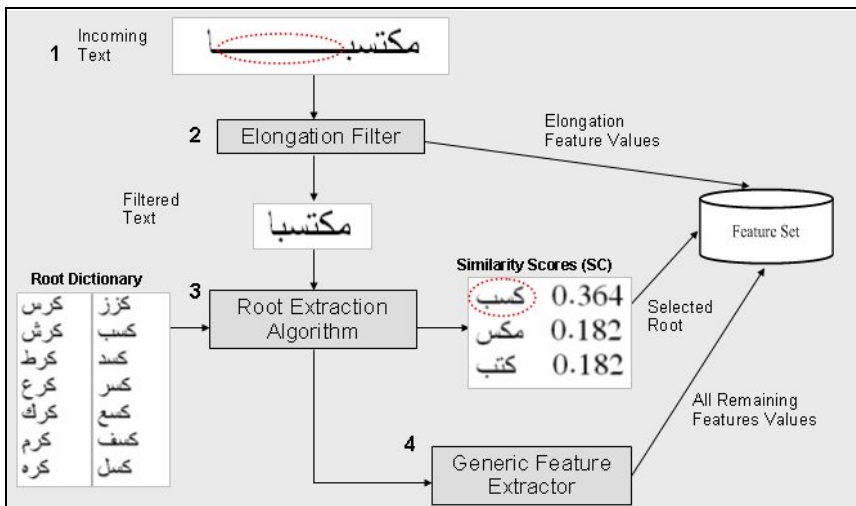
1 Incoming Text

مكتسبـــــــــــا

2 Elongation Filter

Elongation Feature Values

Filtered Text

مكتسبا

Feature Set

Root Dictionary

| | |
|---|---|
| كرس | كزز |
| كرش | كسب |
| كرط | كسد |
| كرع | كسر |
| كرك | كسع |
| كرم | كسف |
| كره | كسل |

3 Root Extraction Algorithm

Similarity Scores (SC)

| | |
|---|---|
| كسب | 0.364 |
| مكس | 0.182 |
| كتب | 0.182 |

Selected Root

All Remaining Features Values

4 Generic Feature Extractor